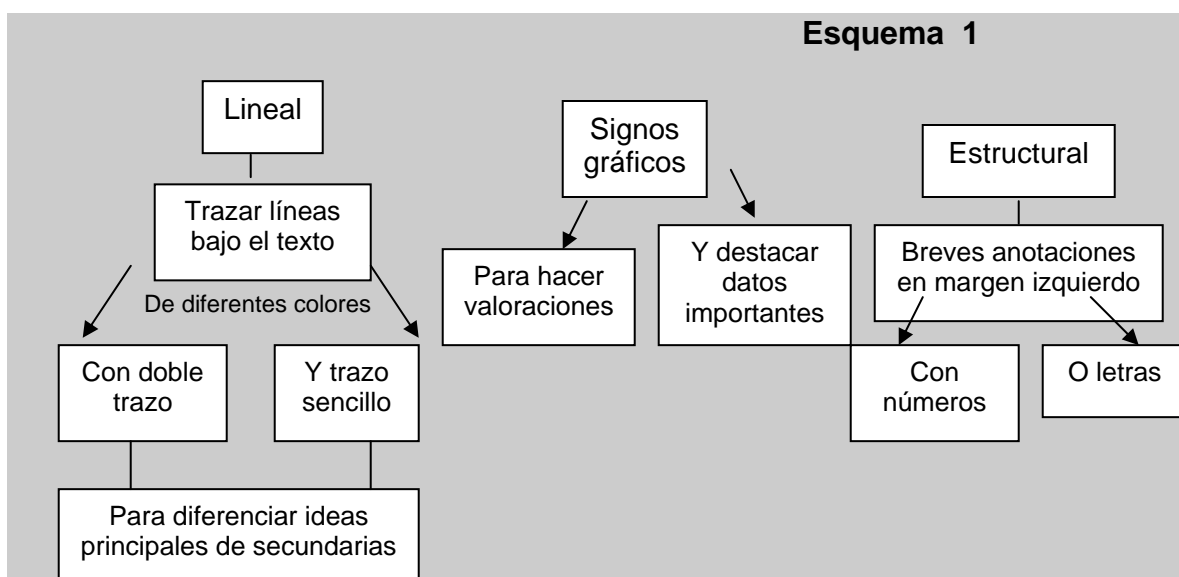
Esquema 1

Lineal

Trazar líneas bajo el texto

De diferentes colores

Con doble trazo

Y trazo sencillo

Para diferenciar ideas principales de secundarias

Signos gráficos

Para hacer valoraciones

Y destacar datos importantes

Estructural

Breves anotaciones en margen izquierdo

Con números

O letras